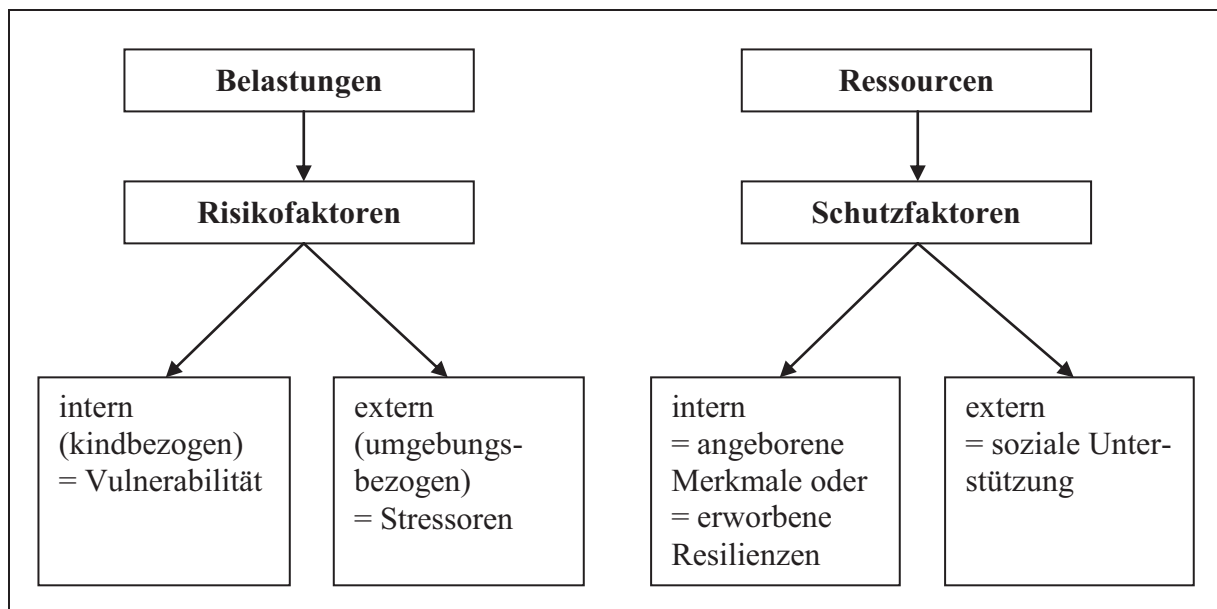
Belastungen

Risikofaktoren

intern (kindbezogen) = Vulnerabilität

extern (umgebungsbezogen) = Stressoren

Ressourcen

Schutzfaktoren

intern = angeborene Merkmale oder = erworbene Resilienzen

extern = soziale Unterstützung